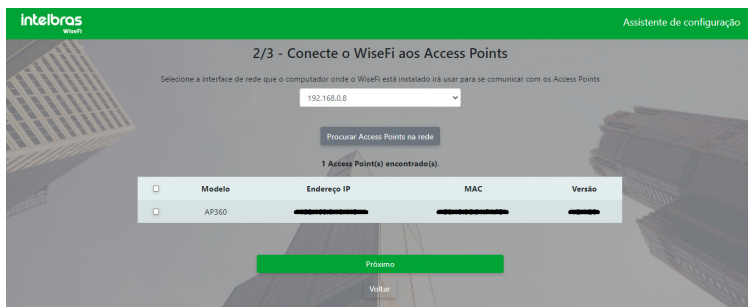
intelbras
WiseFi

Assistente de configuração

2/3 - Conecte o WiseFi aos Access Points

Selecione a interface de rede que o computador onde o WiseFi está instalado irá usar para se comunicar com os Access Points

192.168.0.8

Procurar Access Points na rede

1 Access Point(s) encontrado(s).

| ☐ | Modelo | Endereço IP | MAC | Versão |
|---|---|---|---|---|
| ☐ | AP360 | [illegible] | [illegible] | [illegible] |

Próximo

Voltar